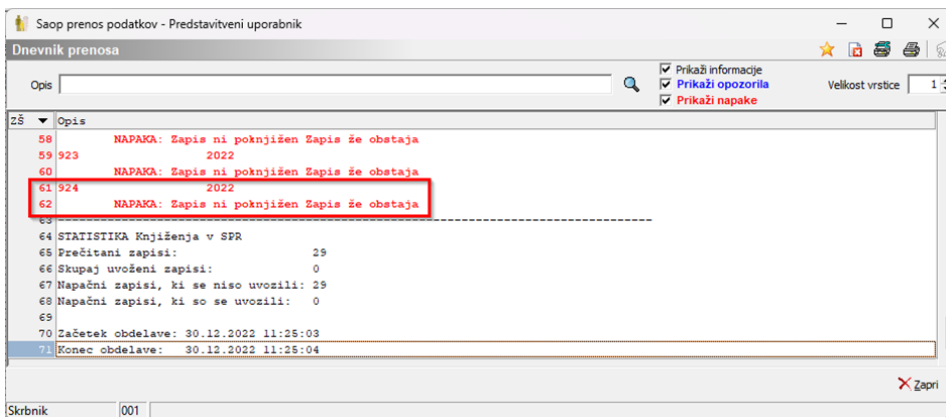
Saop prenos podatkov - Predstavitveni uporabnik

Dnevnik prenosa

Opis

Prikaži informacije
Prikaži opozorila
Prikaži napake

Velikost vrstice 1

| ZŠ | Opis |
|---|---|
| 58 | NAPAKA: Zapis ni poknjižen Zapis že obstaja |
| 59 | 923 2022 |
| 60 | NAPAKA: Zapis ni poknjižen Zapis že obstaja |
| 61 | 924 2022 |
| 62 | NAPAKA: Zapis ni poknjižen Zapis že obstaja |
| 63 | ---------------------------------------------------------------------- |
| 64 | STATISTIKA Knjiženja v SPR |
| 65 | Prečitani zapisi: 29 |
| 66 | Skupaj uvoženi zapisi: 0 |
| 67 | Napačni zapisi, ki se niso uvozili: 29 |
| 68 | Napačni zapisi, ki so se uvozili: 0 |
| 69 | |
| 70 | Začetek obdelave: 30.12.2022 11:25:03 |
| 71 | Konec obdelave: 30.12.2022 11:25:04 |

Zapri

Skrbnik 001